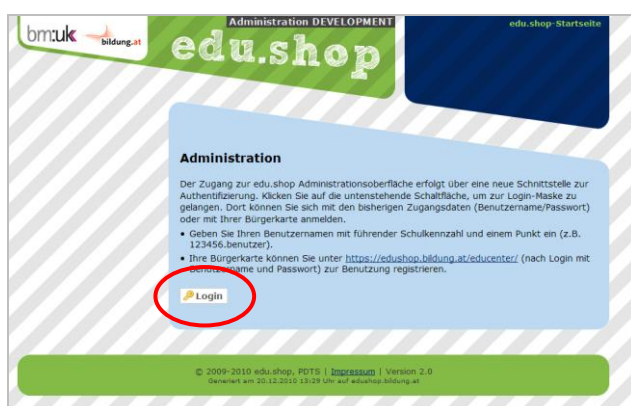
bm:uk bildung.at

Administration DEVELOPMENT

edu.shop

edu.shop-Startseite

Administration

Der Zugang zur edu.shop Administrationsoberfläche erfolgt über eine neue Schnittstelle zur Authentifizierung. Klicken Sie auf die untenstehende Schaltfläche, um zur Login-Maske zu gelangen. Dort können Sie sich mit den bisherigen Zugangsdaten (Benutzername/Passwort) oder mit Ihrer Bürgerkarte anmelden.

• Geben Sie Ihren Benutzernamen mit führender Schulkennzahl und einem Punkt ein (z.B. 123456.benutzer).
• Ihre Bürgerkarte können Sie unter https://edushop.bildung.at/educenter/ (nach Login mit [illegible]name und Passwort) zur Benutzung registrieren.

Login

© 2009-2010 edu.shop, PDTS | Impressum | Version 2.0
Generiert am 20.12.2010 13:29 Uhr auf edushop.bildung.at